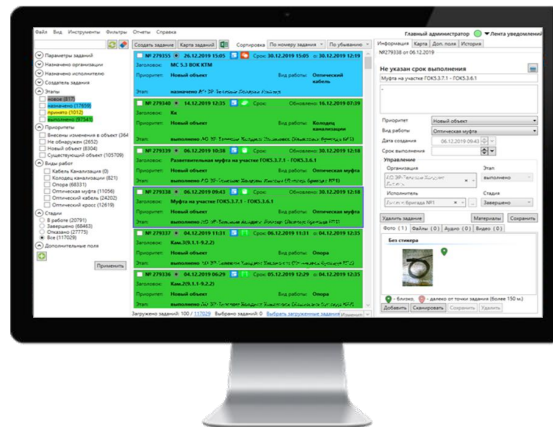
Файл Вид Инструменты Фильтры Отчеты Справка

Главный администратор Лента уведомлений

Создать задание Карта заданий Сортировка По номеру задания По убыванию

Параметры заданий
Назначено организации
Назначено исполнителю
Создатель задания
Этапы
новое (817)
назначено (17899)
принято (1012)
выполнено (87561)
Приоритеты
Внесены изменения в объект (344
Не обнаружен (2652)
Новый объект (8304)
Существующий объект (105709)
Виды работ
Кабель Канализация (0)
Колодец канализации (821)
Опора (68331)
Оптическая муфта (11056)
Оптический кабель (24202)
Оптический кросс (12619)
Стадия
В работе (20791)
Завершено (68463)
Отказано (27773)
Все (117029)
Дополнительные поля
Применить

№ 279455 26.12.2019 15:05 Срок: 30.12.2019 15:05 Обновлено: 30.12.2019 12:19
Заголовок: МС 5.3 BOX КТМ
Приоритет: Новый объект Вид работы: Оптический кабель
Этап: назначено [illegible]

№ 279340 16.12.2019 12:25 Срок: Обновлено: 30.12.2019 07:39
Заголовок: Кк
Приоритет: Новый объект Вид работы: Колодец канализации
Этап: выполнено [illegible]

№ 279339 06.12.2019 10:38 Срок: Обновлено: 30.12.2019 12:18
Заголовок: Разветвительная муфта на участке ГОКS.3.7.1 - ГОКS.3.6.1
Приоритет: Новый объект Вид работы: Оптическая муфта
Этап: выполнено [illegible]

№ 279338 06.12.2019 09:43 Срок: Обновлено: 30.12.2019 12:18
Заголовок: Муфта на участке ГОКS.3.7.1 - ГОКS.3.6.1
Приоритет: Новый объект Вид работы: Оптическая муфта
Этап: выполнено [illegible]

№ 279337 04.12.2019 11:31 Срок: 06.12.2019 11:31 Обновлено: 30.12.2019 12:18
Заголовок: Кам.2(9.1.1-9.2.2)
Приоритет: Новый объект Вид работы: Опора
Этап: выполнено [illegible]

№ 279336 04.12.2019 11:31 Срок: 06.12.2019 11:31 Обновлено: 30.12.2019 12:18
Заголовок: Кам.2(9.1.1-9.2.2)
Приоритет: Новый объект Вид работы: Опора
Этап: выполнено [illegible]

№ 279335 04.12.2019 06:29 Срок: 05.12.2019 12:29 Обновлено: 30.12.2019 12:18
Заголовок: Кам.2(9.1.1-9.2.2)
Приоритет: Новый объект Вид работы: Оптическая муфта
Этап: выполнено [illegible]

Загружено заданий: 100 / 117029 Выбрано заданий: 0 Выбрать загруженные задания

Информация Карта Доп. поля История
№279338 от 06.12.2019

Не указан срок выполнения
Муфта на участке ГОКS.3.7.1 - ГОКS.3.6.1

Приоритет Новый объект
Вид работы Оптическая муфта
Дата создания 06.12.2019 09:43
Срок выполнения
Управление
Организация
Этап
выполнено
Исполнитель
Стадия
Завершено
Удалить задание Материалы Сохранить
Фото (1) Файлы (0) Аудио (0) Видео (0)
Без стикера
- близко, - далеко от точки задания (более 150 м)
Добавить Сканировать Сохранить Удалить